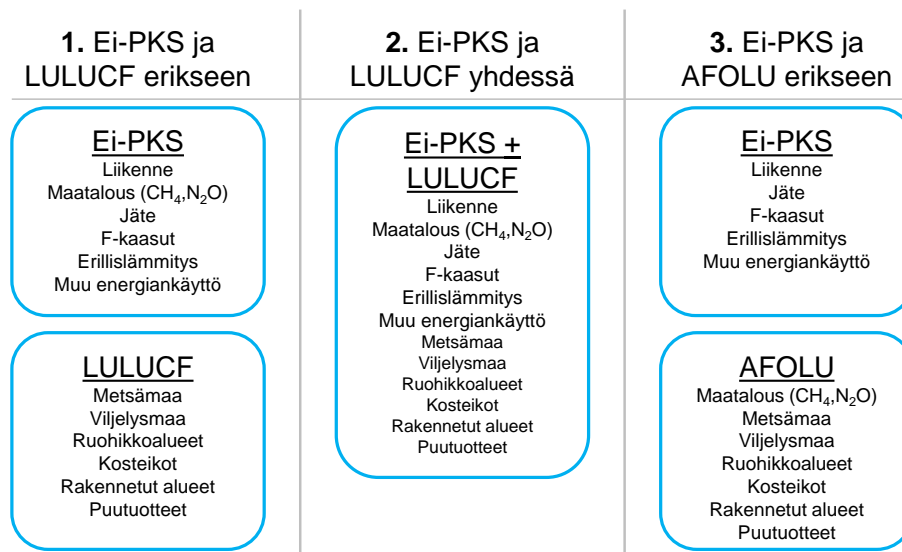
**1.** Ei-PKS ja LULUCF erikseen

Ei-PKS
Liikenne
Maatalous ($CH_4$,$N_2O$)
Jäte
F-kaasut
Erillislämmitys
Muu energiankäyttö

LULUCF
Metsämaa
Viljelysmaa
Ruohikkoalueet
Kosteikot
Rakennetut alueet
Puutuotteet

**2.** Ei-PKS ja LULUCF yhdessä

Ei-PKS + LULUCF
Liikenne
Maatalous ($CH_4$,$N_2O$)
Jäte
F-kaasut
Erillislämmitys
Muu energiankäyttö
Metsämaa
Viljelysmaa
Ruohikkoalueet
Kosteikot
Rakennetut alueet
Puutuotteet

**3.** Ei-PKS ja AFOLU erikseen

Ei-PKS
Liikenne
Jäte
F-kaasut
Erillislämmitys
Muu energiankäyttö

AFOLU
Maatalous ($CH_4$,$N_2O$)
Metsämaa
Viljelysmaa
Ruohikkoalueet
Kosteikot
Rakennetut alueet
Puutuotteet